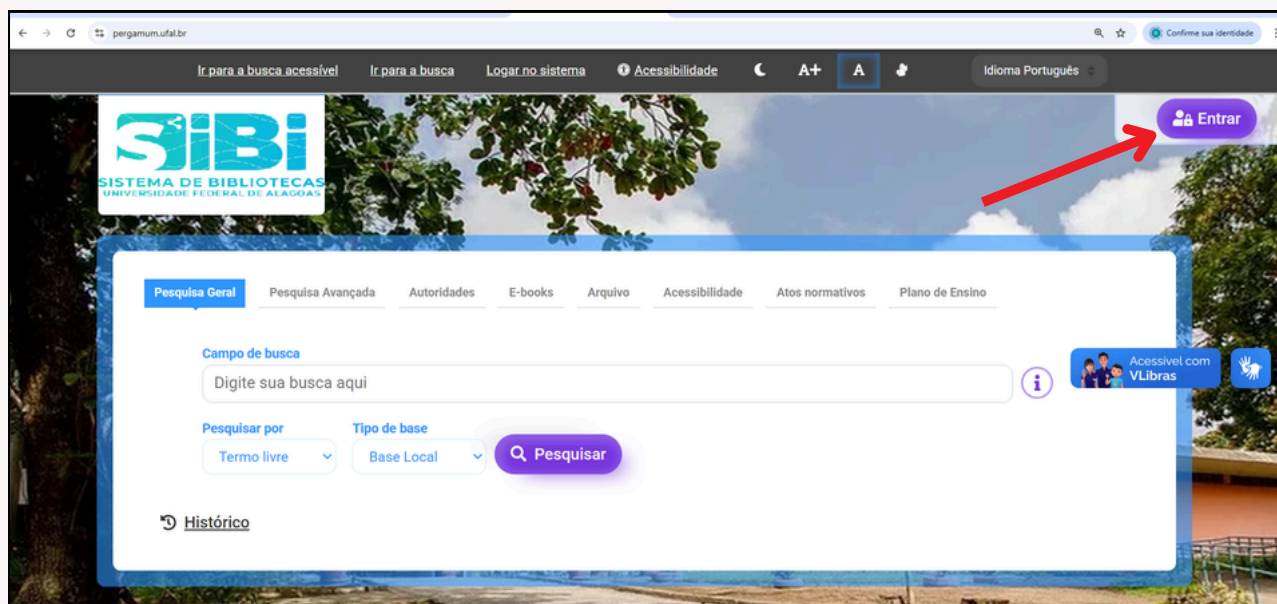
pergamum.ufal.br

Confirme sua identidade

Ir para a busca acessível Ir para a busca Logar no sistema Acessibilidade A+ A Idioma Português

Entrar

SIBI
SISTEMA DE BIBLIOTECAS
UNIVERSIDADE FEDERAL DE ALAGOAS

Pesquisa Geral Pesquisa Avançada Autoridades E-books Arquivo Acessibilidade Atos normativos Plano de Ensino

Campo de busca

Digite sua busca aqui

Acessível com VLibras

Pesquisar por
Termo livre

Tipo de base
Base Local

Pesquisar

Histórico